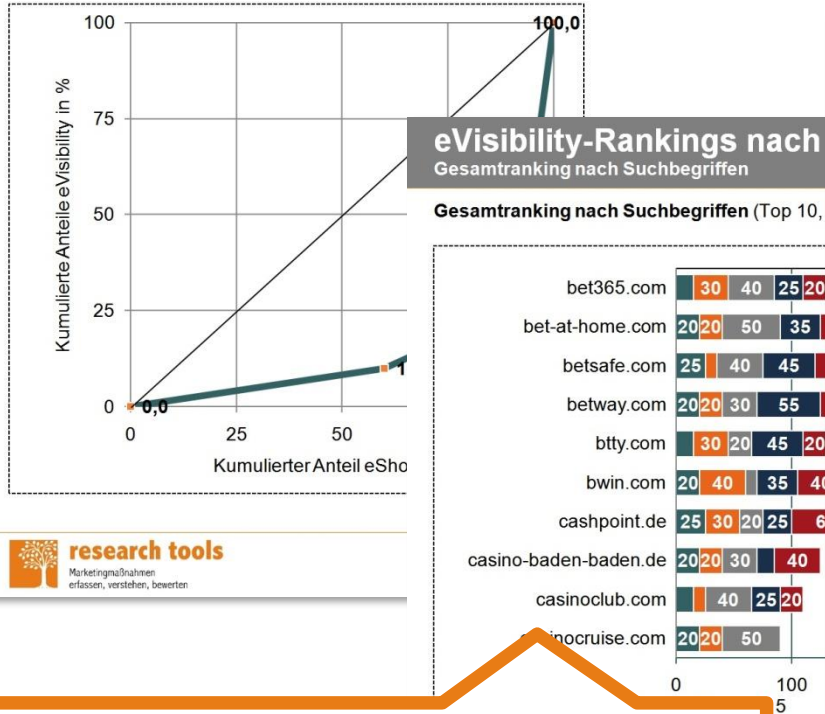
100
75
50
25
0
Kumulierte Anteile eVisibility in %
100,0
0,0
1
0
25
50
Kumulierter Anteil eSho

research tools
Marketingmaßnahmen erfassen, verstehen, bewerten

eVisibility-Rankings nach
Gesamtranking nach Suchbegriffen

Gesamtranking nach Suchbegriffen (Top 10,

bet365.com 30 40 25 20
bet-at-home.com 20 20 50 35
betsafe.com 25 40 45
betway.com 20 20 30 55
btty.com 30 20 45 20
bwin.com 20 40 35 40
cashpoint.de 25 30 20 25 6
casino-baden-baden.de 20 20 30 40
casinoclub.com 40 25 20
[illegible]inocruise.com 20 20 50
0
100
5